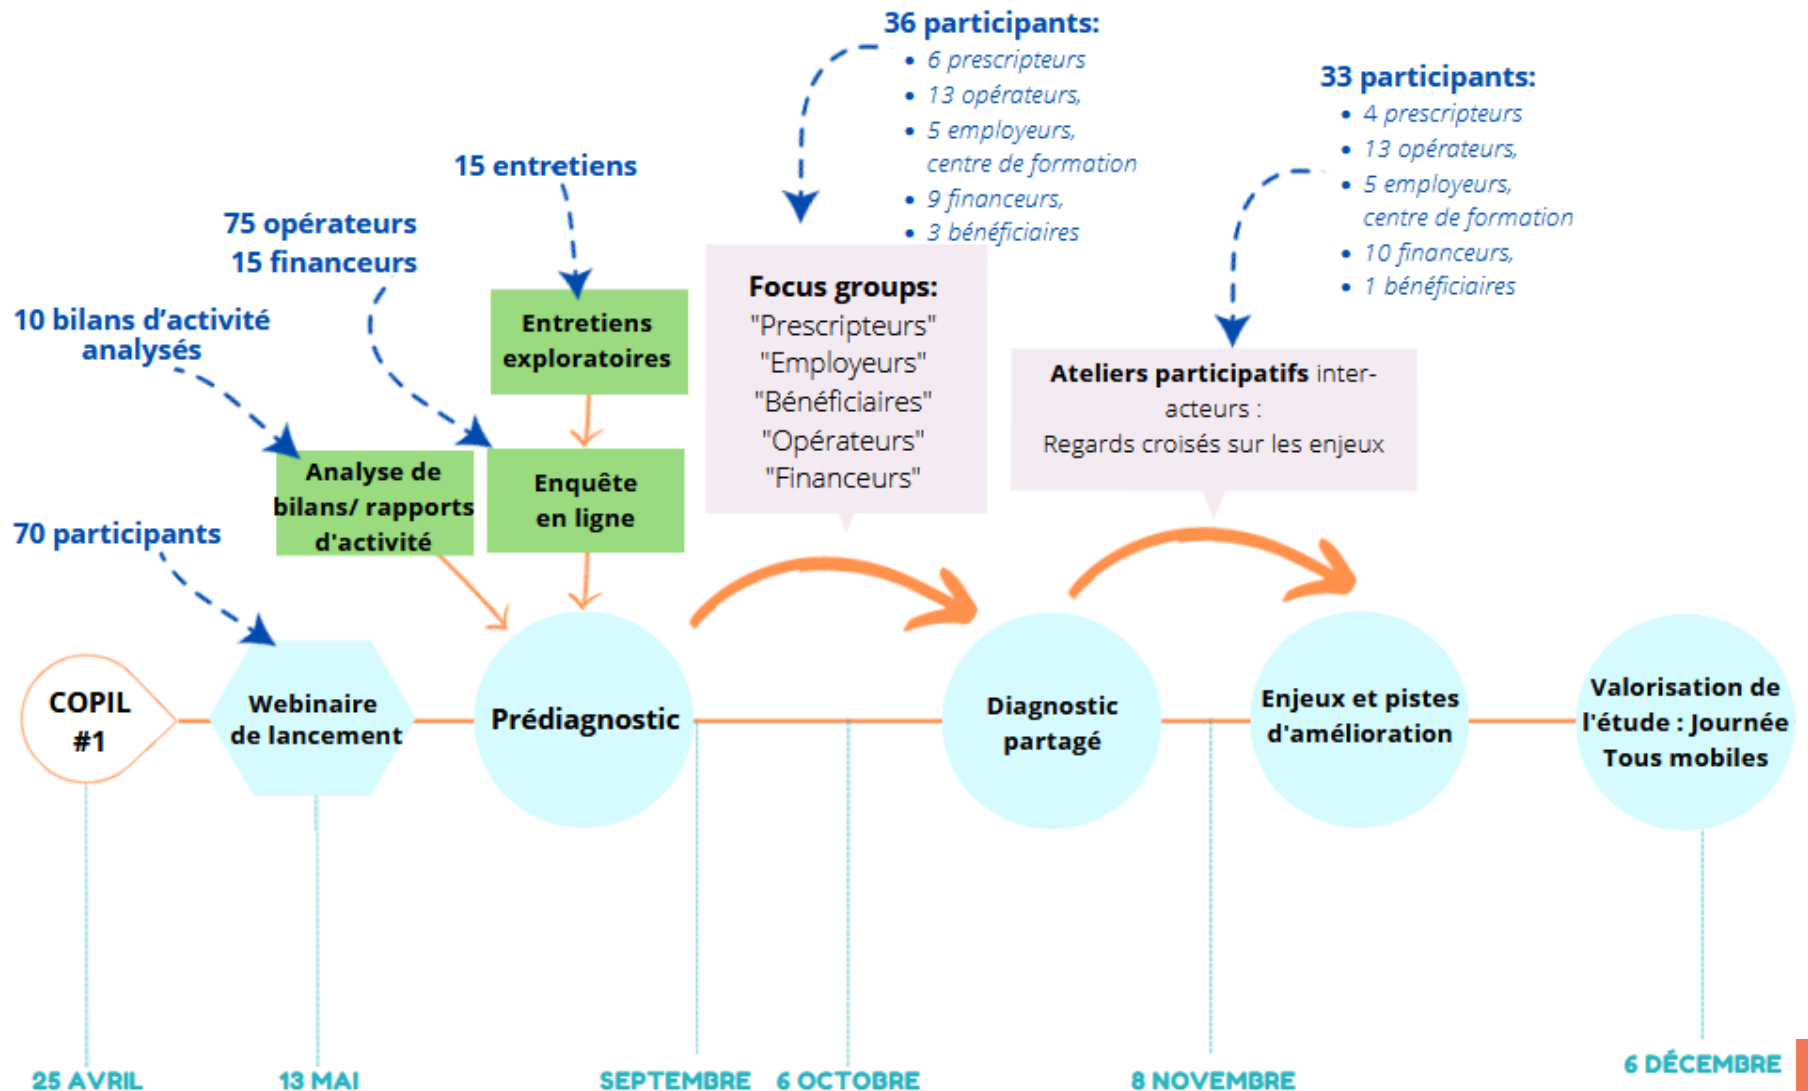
36 participants:
- 6 prescripteurs
- 13 opérateurs,
- 5 employeurs, centre de formation
- 9 financeurs,
- 3 bénéficiaires

33 participants:
- 4 prescripteurs
- 13 opérateurs,
- 5 employeurs, centre de formation
- 10 financeurs,
- 1 bénéficiaires

15 entretiens

75 opérateurs
15 financeurs

10 bilans d'activité analysés

Entretiens exploratoires

Focus groups:
"Prescripteurs"
"Employeurs"
"Bénéficiaires"
"Opérateurs"
"Financeurs"

Ateliers participatifs inter-acteurs :
Regards croisés sur les enjeux

Analyse de bilans/ rapports d'activité

Enquête en ligne

70 participants

COPIL #1

Webinaire de lancement

Prédiagnostic

Diagnostic partagé

Enjeux et pistes d'amélioration

Valorisation de l'étude : Journée Tous mobiles

25 AVRIL

13 MAI

SEPTEMBRE

6 OCTOBRE

8 NOVEMBRE

6 DÉCEMBRE